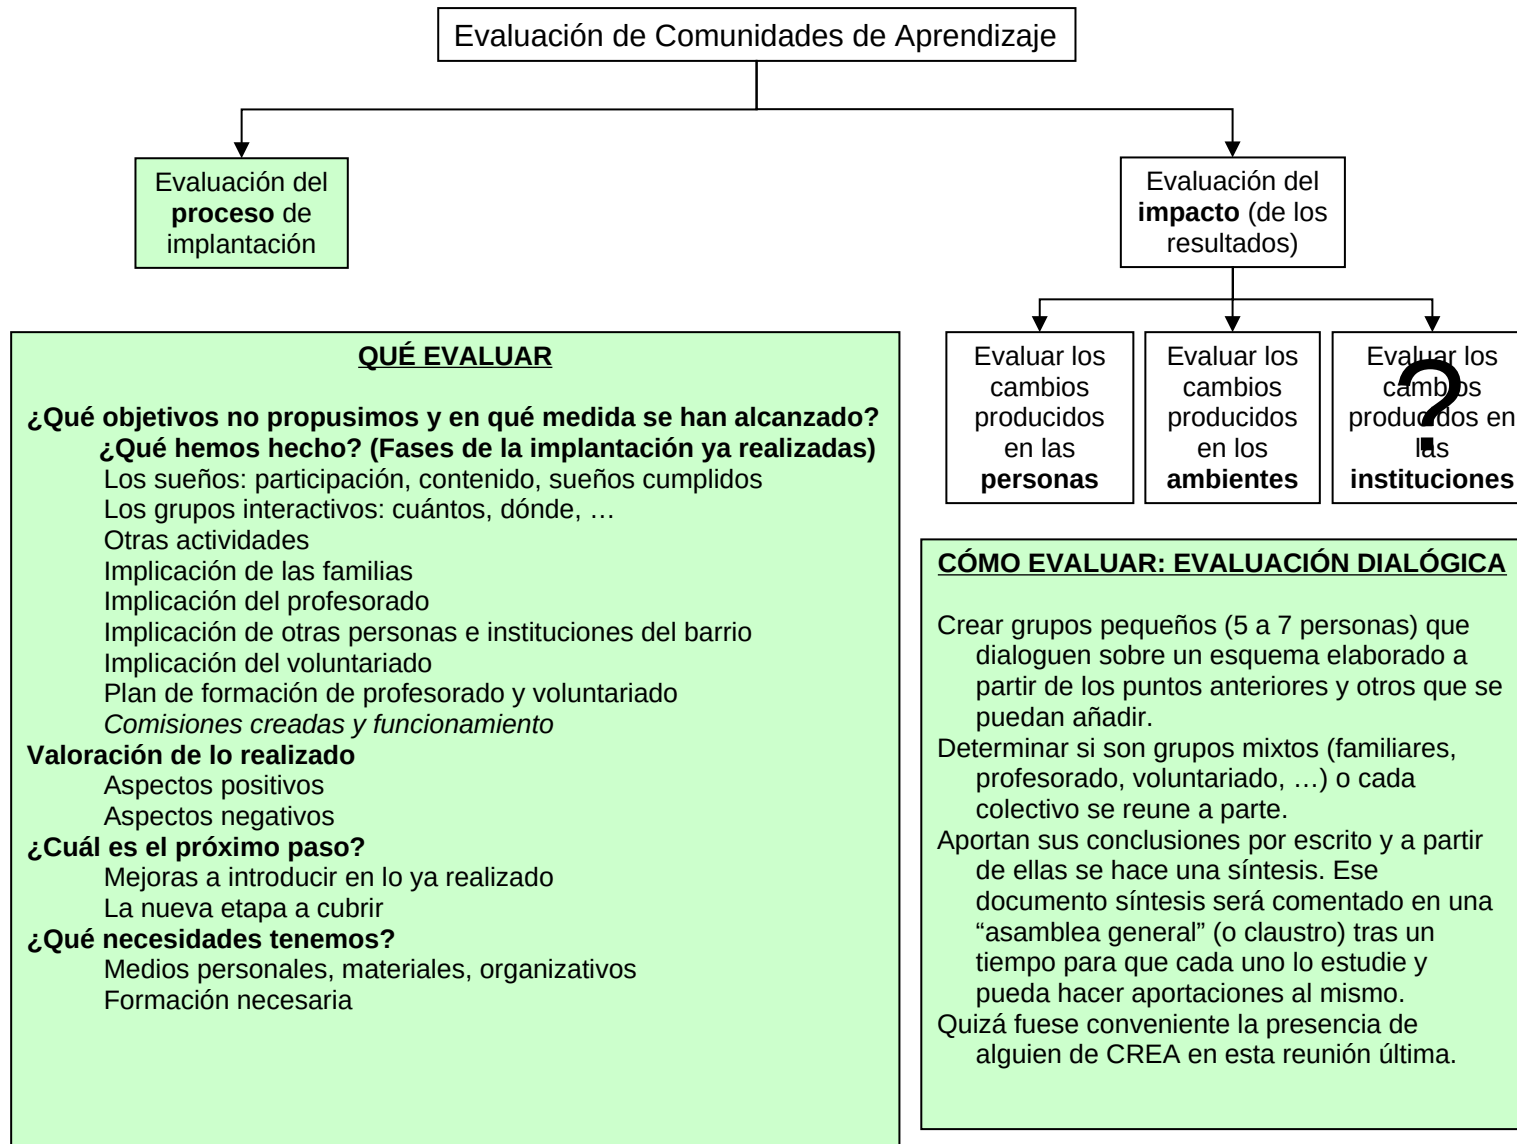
Evaluación de Comunidades de Aprendizaje

Evaluación del **proceso** de implantación

Evaluación del **impacto** (de los resultados)

Evaluar los cambios producidos en las **personas**

Evaluar los cambios producidos en los **ambientes**

Evaluar los cambios producidos en las **instituciones**

?

**QUÉ EVALUAR**

**¿Qué objetivos no propusimos y en qué medida se han alcanzado?**
**¿Qué hemos hecho? (Fases de la implantación ya realizadas)**
Los sueños: participación, contenido, sueños cumplidos
Los grupos interactivos: cuántos, dónde, …
Otras actividades
Implicación de las familias
Implicación del profesorado
Implicación de otras personas e instituciones del barrio
Implicación del voluntariado
Plan de formación de profesorado y voluntariado
*Comisiones creadas y funcionamiento*
**Valoración de lo realizado**
Aspectos positivos
Aspectos negativos
**¿Cuál es el próximo paso?**
Mejoras a introducir en lo ya realizado
La nueva etapa a cubrir
**¿Qué necesidades tenemos?**
Medios personales, materiales, organizativos
Formación necesaria

**CÓMO EVALUAR: EVALUACIÓN DIALÓGICA**

Crear grupos pequeños (5 a 7 personas) que dialoguen sobre un esquema elaborado a partir de los puntos anteriores y otros que se puedan añadir.
Determinar si son grupos mixtos (familiares, profesorado, voluntariado, …) o cada colectivo se reune a parte.
Aportan sus conclusiones por escrito y a partir de ellas se hace una síntesis. Ese documento síntesis será comentado en una “asamblea general” (o claustro) tras un tiempo para que cada uno lo estudie y pueda hacer aportaciones al mismo.
Quizá fuese conveniente la presencia de alguien de CREA en esta reunión última.